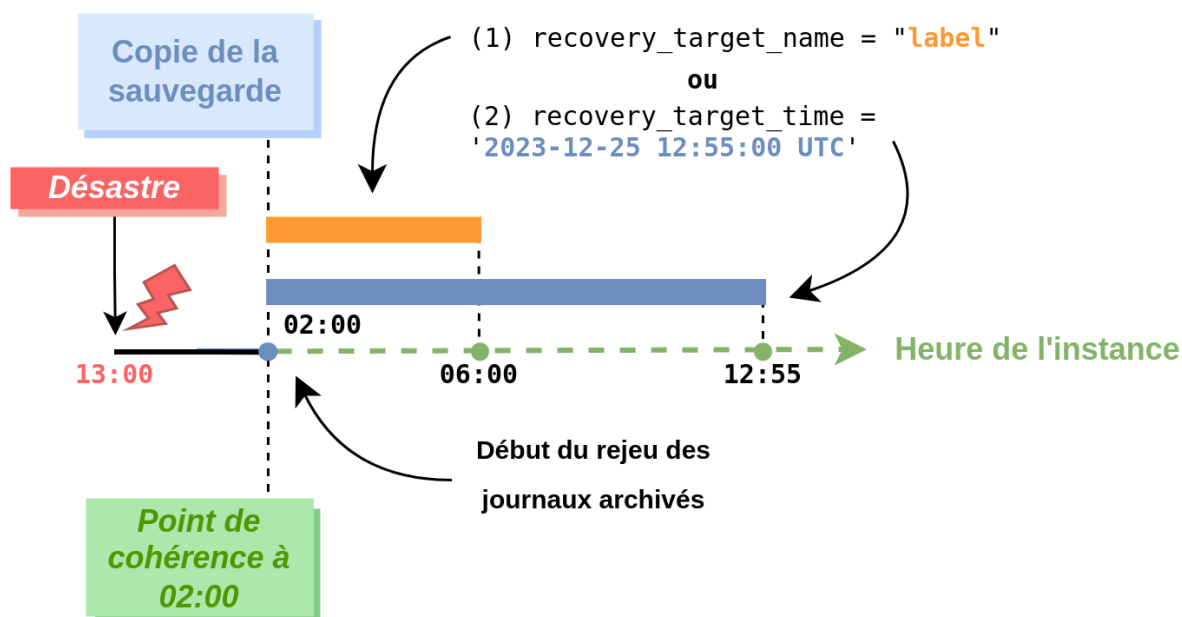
Copie de la sauvegarde

(1) recovery_target_name = "label"

ou

(2) recovery_target_time = '2023-12-25 12:55:00 UTC'

Désastre

02:00

13:00

06:00

12:55

Heure de l'instance

Début du rejeu des journaux archivés

Point de cohérence à 02:00